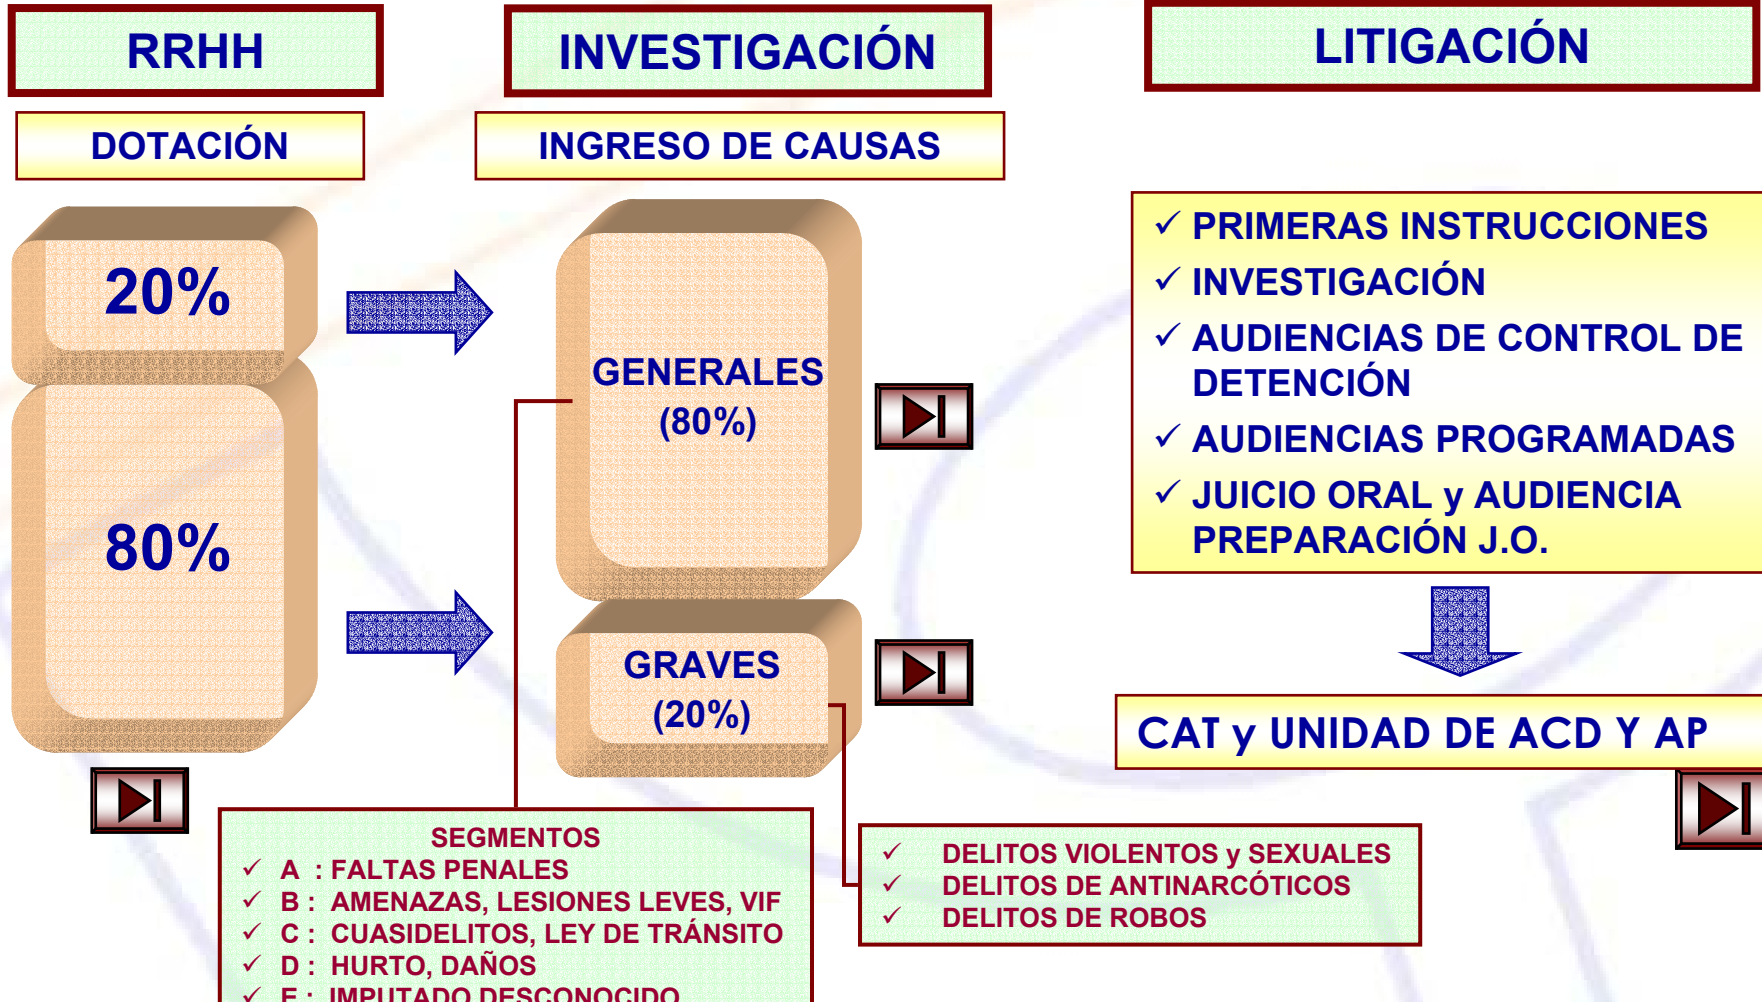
RRHH

INVESTIGACIÓN

LITIGACIÓN

DOTACIÓN

INGRESO DE CAUSAS

20%

80%

GENERALES (80%)

GRAVES (20%)

✓ PRIMERAS INSTRUCCIONES
✓ INVESTIGACIÓN
✓ AUDIENCIAS DE CONTROL DE DETENCIÓN
✓ AUDIENCIAS PROGRAMADAS
✓ JUICIO ORAL y AUDIENCIA PREPARACIÓN J.O.

CAT y UNIDAD DE ACD Y AP

SEGMENTOS
✓ A : FALTAS PENALES
✓ B : AMENAZAS, LESIONES LEVES, VIF
✓ C : CUASIDELITOS, LEY DE TRÁNSITO
✓ D : HURTO, DAÑOS
✓ E : IMPUTADO DESCONOCIDO

✓ DELITOS VIOLENTOS y SEXUALES
✓ DELITOS DE ANTINARCÓTICOS
✓ DELITOS DE ROBOS